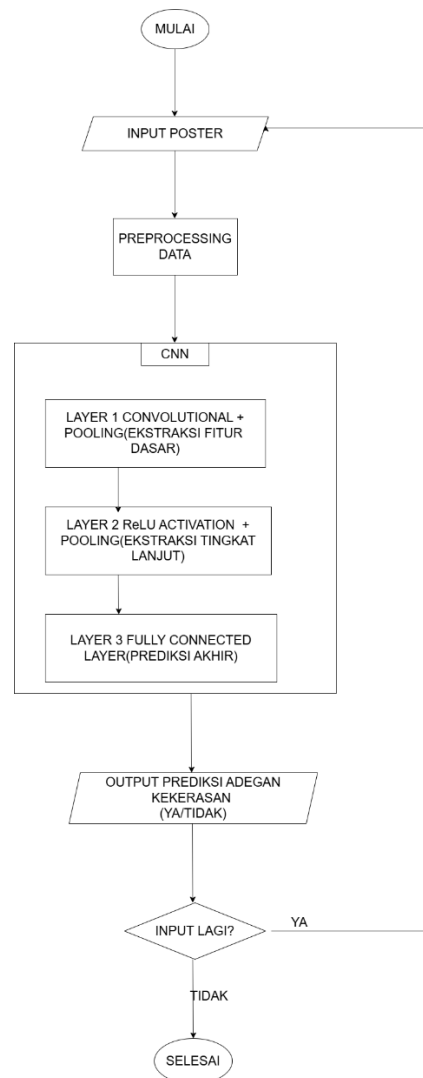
MULAI

INPUT POSTER

PREPROCESSING DATA

CNN

LAYER 1 CONVOLUTIONAL + POOLING(EKSTRAKSI FITUR DASAR)

LAYER 2 ReLU ACTIVATION + POOLING(EKSTRAKSI TINGKAT LANJUT)

LAYER 3 FULLY CONNECTED LAYER(PREDIKSI AKHIR)

OUTPUT PREDIKSI ADEGAN KEKERASAN (YA/TIDAK)

INPUT LAGI?

YA

TIDAK

SELESAI